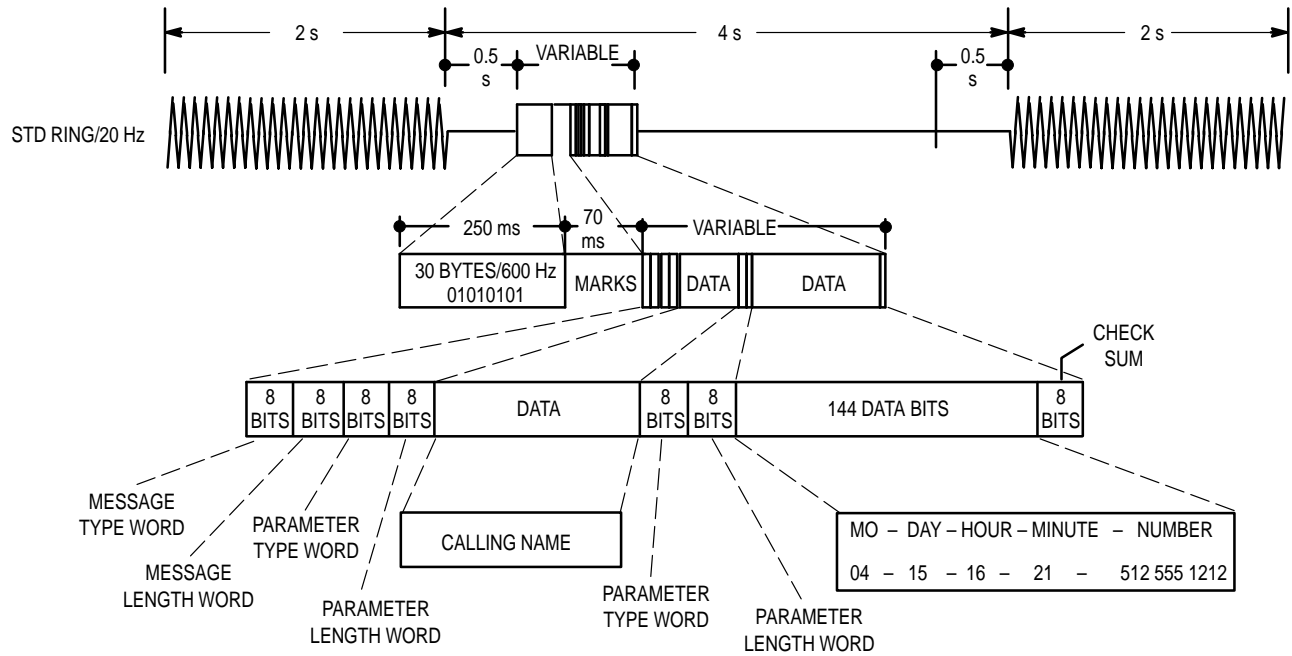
2 s
4 s
2 s
0.5 s
VARIABLE
0.5 s
STD RING/20 Hz
250 ms
70 ms
VARIABLE
30 BYTES/600 Hz 01010101
MARKS
DATA
DATA
CHECK SUM
8 BITS
8 BITS
8 BITS
8 BITS
DATA
8 BITS
8 BITS
144 DATA BITS
8 BITS
MESSAGE TYPE WORD
MESSAGE LENGTH WORD
PARAMETER TYPE WORD
PARAMETER LENGTH WORD
CALLING NAME
PARAMETER TYPE WORD
PARAMETER LENGTH WORD
MO – DAY – HOUR – MINUTE – NUMBER
04 – 15 – 16 – 21 – 512 555 1212